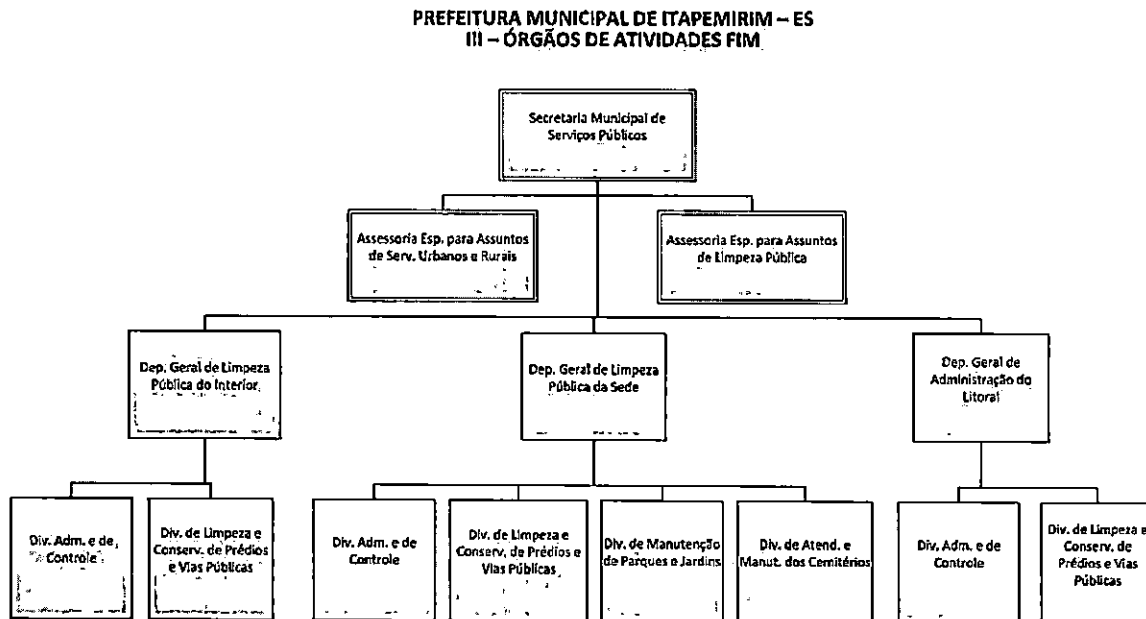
PREFEITURA MUNICIPAL DE ITAPEMIRIM – ES
III – ÓRGÃOS DE ATIVIDADES FIM

Secretaria Municipal de Serviços Públicos

Assessoria Esp. para Assuntos de Serv. Urbanos e Rurais

Assessoria Esp. para Assuntos de Limpeza Pública

Dep. Geral de Limpeza Pública do Interior

Dep. Geral de Limpeza Pública da Sede

Dep. Geral de Administração do Litoral

Div. Adm. e de Controle

Div. de Limpeza e Conserv. de Prédios e Vias Públicas

Div. Adm. e de Controle

Div. de Limpeza e Conserv. de Prédios e Vias Públicas

Div. de Manutenção de Parques e Jardins

Div. de Atend. e Manut. dos Cemitérios

Div. Adm. e de Controle

Div. de Limpeza e Conserv. de Prédios e Vias Públicas